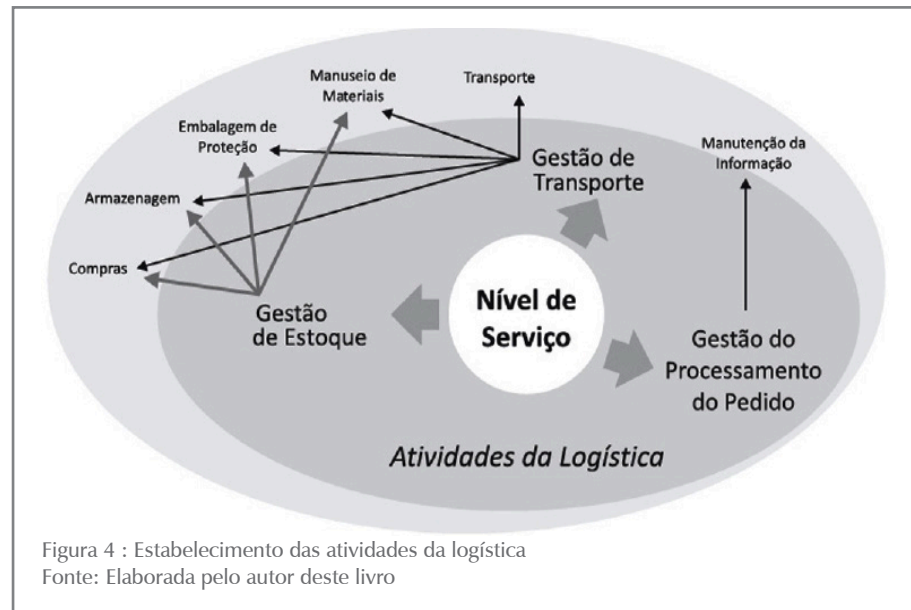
Manuseio de Materiais

Transporte

Embalagem de Proteção

Manutenção da Informação

Gestão de Transporte

Armazenagem

Compras

Nível de Serviço

Gestão de Estoque

Gestão do Processamento do Pedido

Atividades da Logística

Figura 4 : Estabelecimento das atividades da logística
Fonte: Elaborada pelo autor deste livro